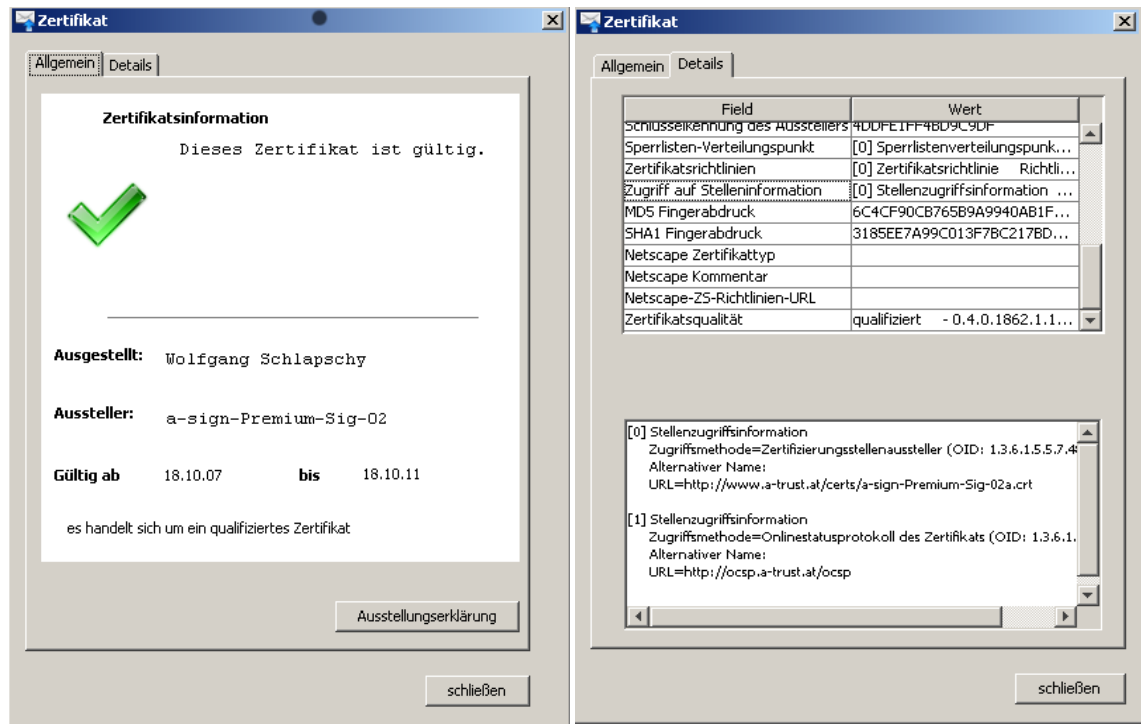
Zertifikat

Allgemein | Details

Zertifikatsinformation

Dieses Zertifikat ist gültig.

Ausgestellt: Wolfgang Schlapschy

Aussteller: a-sign-Premium-Sig-02

Gültig ab 18.10.07 bis 18.10.11

es handelt sich um ein qualifiziertes Zertifikat

Ausstellungserklärung

schließen

Zertifikat

Allgemein | Details

| Field | Wert |
|---|---|
| Schlüsselkennung des Ausstellers | 4DDFE1FF4BD9C9DF |
| Sperrlisten-Verteilungspunkt | [0] Sperrlistenverteilungspunk... |
| Zertifikatsrichtlinien | [0] Zertifikatsrichtlinie Richtli... |
| Zugriff auf Stelleninformation | [0] Stellenzugriffsinformation ... |
| MD5 Fingerabdruck | 6C4CF90CB765B9A9940AB1F... |
| SHA1 Fingerabdruck | 3185EE7A99C013F7BC217BD... |
| Netscape Zertifikattyp | |
| Netscape Kommentar | |
| Netscape-ZS-Richtlinien-URL | |
| Zertifikatsqualität | qualifiziert - 0.4.0.1862.1.1... |

[0] Stellenzugriffsinformation
Zugriffsmethode=Zertifizierungsstellenaussteller (OID: 1.3.6.1.5.5.7.4
Alternativer Name:
URL=http://www.a-trust.at/certs/a-sign-Premium-Sig-02a.crt

[1] Stellenzugriffsinformation
Zugriffsmethode=Onlinestatusprotokoll des Zertifikats (OID: 1.3.6.1.
Alternativer Name:
URL=http://ocsp.a-trust.at/ocsp

schließen